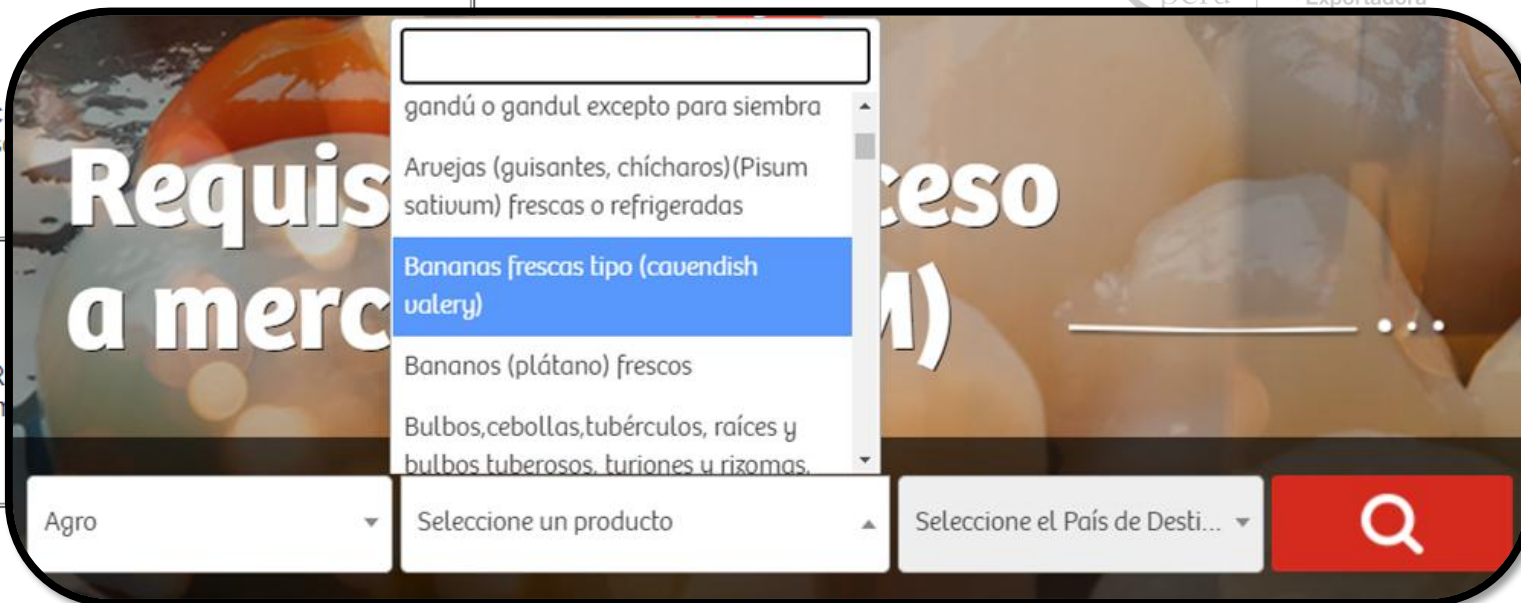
Requis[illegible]ceso
a merc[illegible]M)

gandú o gandul excepto para siembra
Arvejas (guisantes, chícharos)(Pisum sativum) frescas o refrigeradas
Bananas frescas tipo (cavendish valery)
Bananos (plátano) frescos
Bulbos,cebollas,tubérculos, raíces y bulbos tuberosos, turiones y rizomas,

Agro
Seleccione un producto
Seleccione el País de Desti...